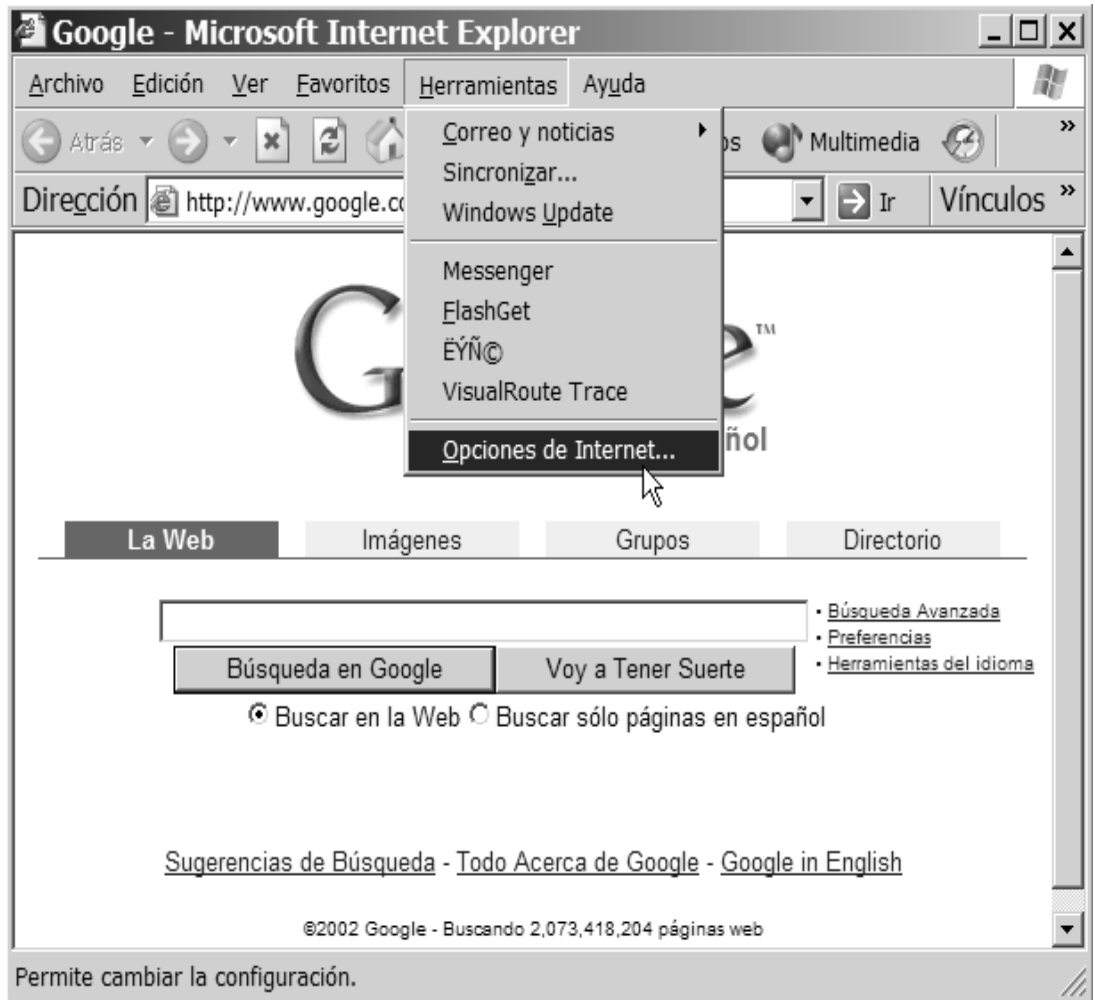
Google - Microsoft Internet Explorer

Archivo Edición Ver Favoritos Herramientas Ayuda

Atrás

Correo y noticias
Sincronizar...
Windows Update

Messenger
FlashGet
ËÝÑ©
VisualRoute Trace

Opciones de Internet...

os Multimedia

Dirección http://www.google.co

Ir Vínculos

TM

ñol

La Web Imágenes Grupos Directorio

· Búsqueda Avanzada
· Preferencias
· Herramientas del idioma

Búsqueda en Google Voy a Tener Suerte

Buscar en la Web Buscar sólo páginas en español

Sugerencias de Búsqueda - Todo Acerca de Google - Google in English

©2002 Google - Buscando 2,073,418,204 páginas web

Permite cambiar la configuración.